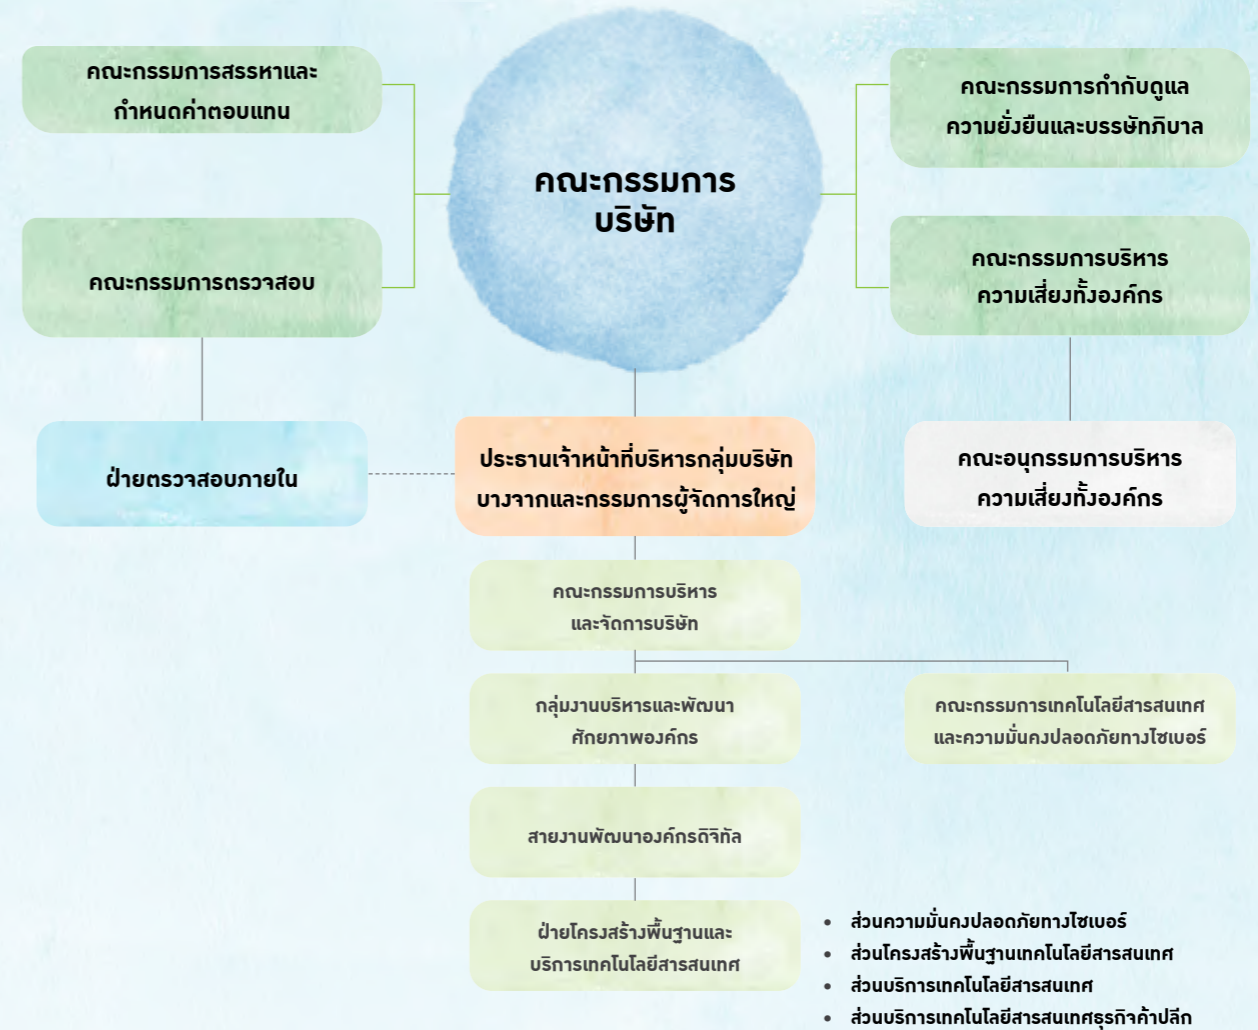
คณะกรรมการสรรหาและกำหนดค่าตอบแทน

คณะกรรมการตรวจสอบ

คณะกรรมการบริษัท

คณะกรรมการกำกับดูแลความยั่งยืนและบรรษัทภิบาล

คณะกรรมการบริหารความเสี่ยงทั้งองค์กร

ฝ่ายตรวจสอบภายใน

ประธานเจ้าหน้าที่บริหารกลุ่มบริษัทบางจากและกรรมการผู้จัดการใหญ่

คณะอนุกรรมการบริหารความเสี่ยงทั้งองค์กร

คณะกรรมการบริหารและจัดการบริษัท

กลุ่มงานบริหารและพัฒนาศักยภาพองค์กร

คณะกรรมการเทคโนโลยีสารสนเทศและความมั่นคงปลอดภัยทางไซเบอร์

สายงานพัฒนาองค์กรดิจิทัล

ฝ่ายโครงสร้างพื้นฐานและบริการเทคโนโลยีสารสนเทศ

• ส่วนความมั่นคงปลอดภัยทางไซเบอร์
• ส่วนโครงสร้างพื้นฐานเทคโนโลยีสารสนเทศ
• ส่วนบริการเทคโนโลยีสารสนเทศ
• ส่วนบริการเทคโนโลยีสารสนเทศธุรกิจค้าปลีก